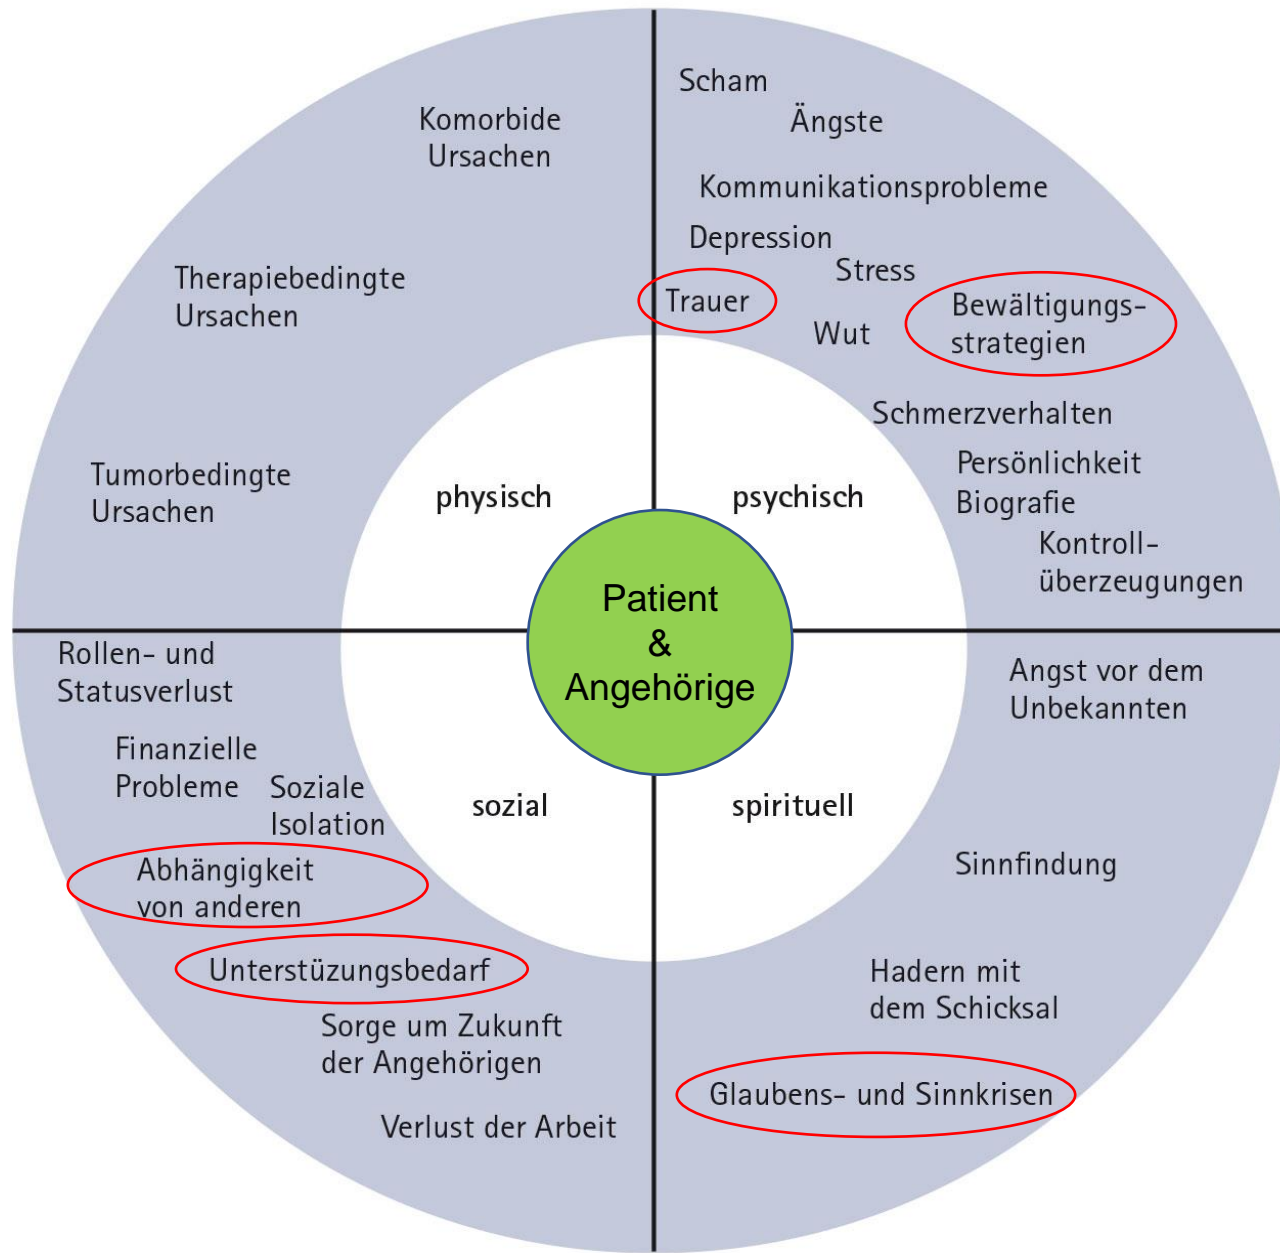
Komorbide Ursachen

Therapiebedingte Ursachen

Tumorbedingte Ursachen

Scham

Ängste

Kommunikationsprobleme

Depression

Stress

Trauer

Bewältigungsstrategien

Wut

Schmerzverhalten

Persönlichkeit

Biografie

Kontrollüberzeugungen

physisch

psychisch

Patient & Angehörige

sozial

spirituell

Rollen- und Statusverlust

Finanzielle Probleme

Soziale Isolation

Abhängigkeit von anderen

Unterstüzungsbedarf

Sorge um Zukunft der Angehörigen

Verlust der Arbeit

Angst vor dem Unbekannten

Sinnfindung

Hadern mit dem Schicksal

Glaubens- und Sinnkrisen